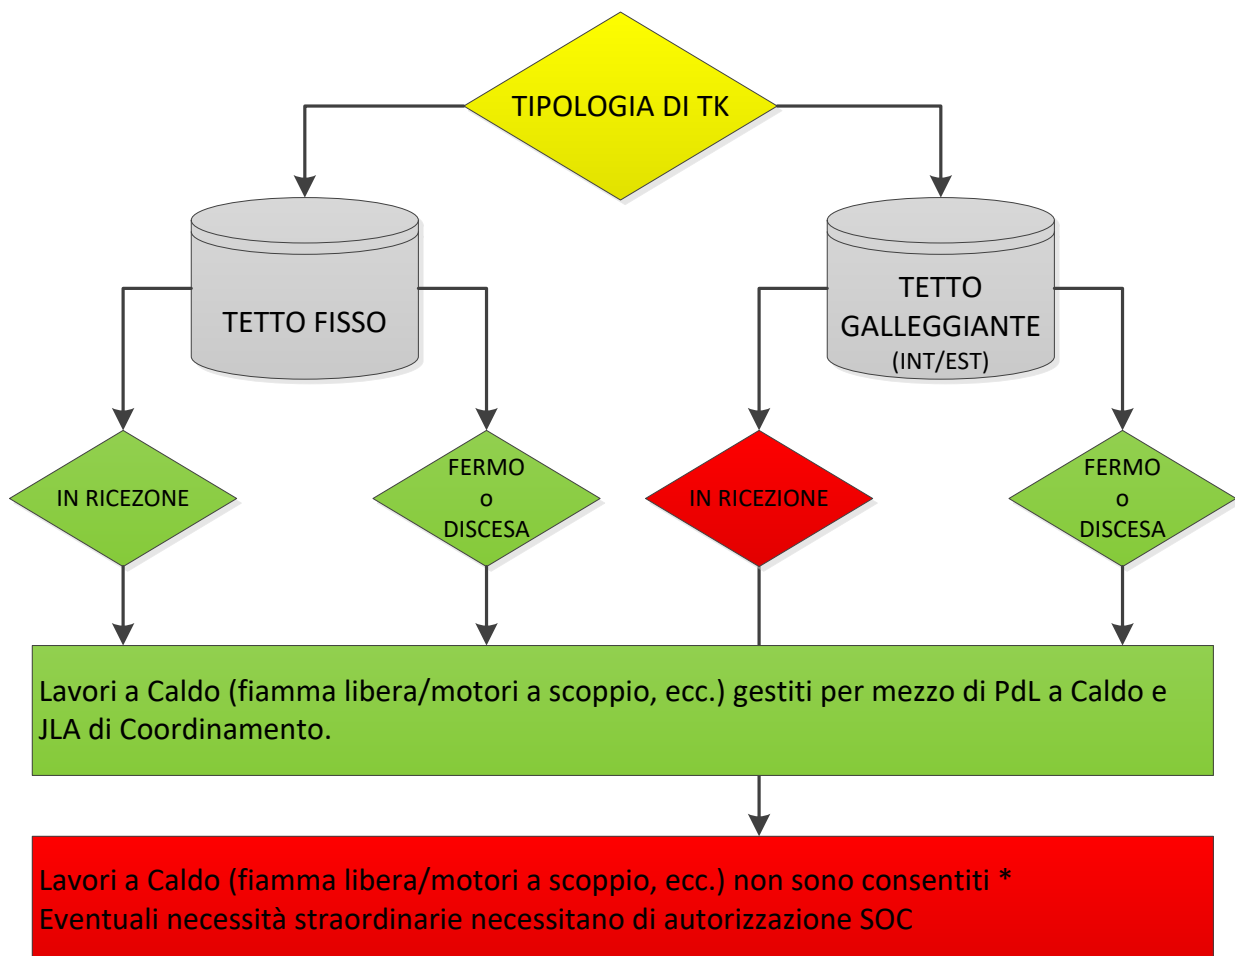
TIPOLOGIA DI TK

TETTO FISSO

TETTO GALLEGGIANTE (INT/EST)

IN RICEZONE

FERMO o DISCESA

IN RICEZIONE

FERMO o DISCESA

Lavori a Caldo (fiamma libera/motori a scoppio, ecc.) gestiti per mezzo di PdL a Caldo e JLA di Coordinamento.

Lavori a Caldo (fiamma libera/motori a scoppio, ecc.) non sono consentiti *
Eventuali necessità straordinarie necessitano di autorizzazione SOC